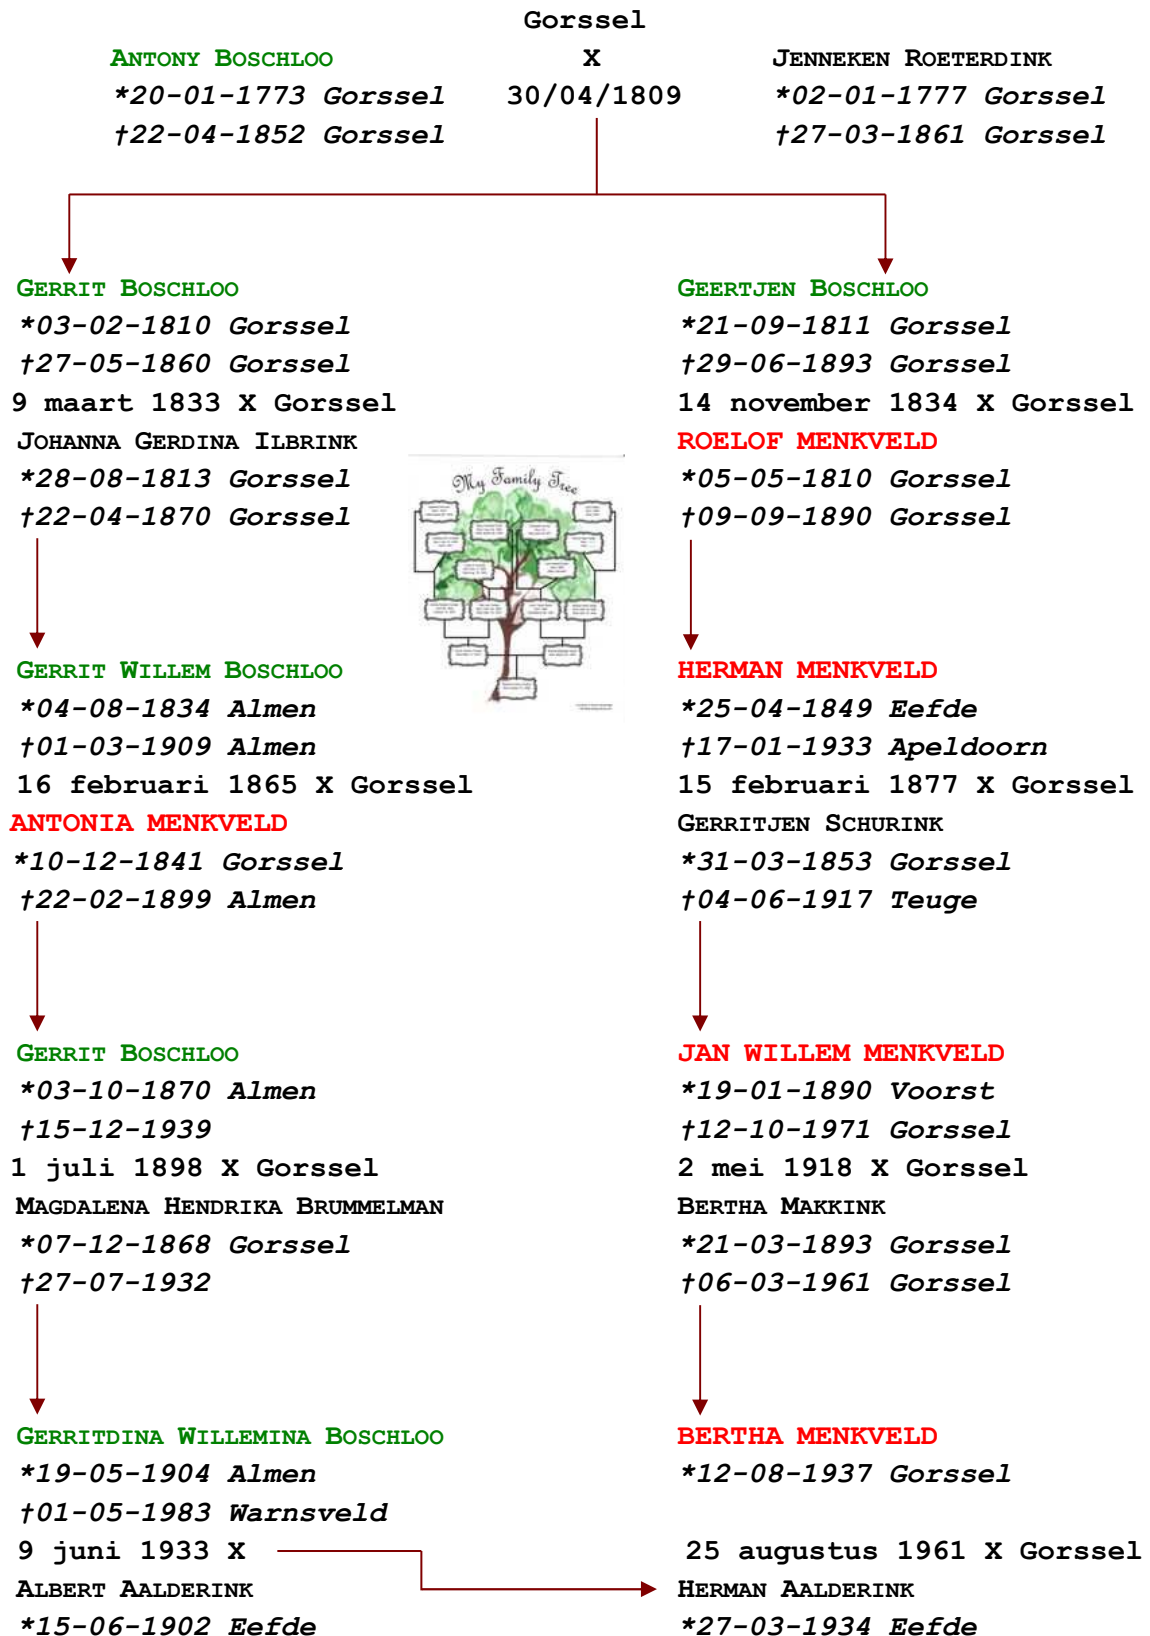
Gorssel

Antony Boschloo
*20-01-1773 Gorssel
†22-04-1852 Gorssel

X
30/04/1809

Jenneken Roeterdink
*02-01-1777 Gorssel
†27-03-1861 Gorssel

Gerrit Boschloo
*03-02-1810 Gorssel
†27-05-1860 Gorssel
9 maart 1833 X Gorssel
Johanna Gerdina Ilbrink
*28-08-1813 Gorssel
†22-04-1870 Gorssel

Geertjen Boschloo
*21-09-1811 Gorssel
†29-06-1893 Gorssel
14 november 1834 X Gorssel
ROELOF MENKVELD
*05-05-1810 Gorssel
†09-09-1890 Gorssel

My Family Tree

Gerrit Willem Boschloo
*04-08-1834 Almen
†01-03-1909 Almen
16 februari 1865 X Gorssel
ANTONIA MENKVELD
*10-12-1841 Gorssel
†22-02-1899 Almen

HERMAN MENKVELD
*25-04-1849 Eefde
†17-01-1933 Apeldoorn
15 februari 1877 X Gorssel
Gerritjen Schurink
*31-03-1853 Gorssel
†04-06-1917 Teuge

Gerrit Boschloo
*03-10-1870 Almen
†15-12-1939
1 juli 1898 X Gorssel
Magdalena Hendrika Brummelman
*07-12-1868 Gorssel
†27-07-1932

JAN WILLEM MENKVELD
*19-01-1890 Voorst
†12-10-1971 Gorssel
2 mei 1918 X Gorssel
Bertha Makkink
*21-03-1893 Gorssel
†06-03-1961 Gorssel

Gerritdina Willemina Boschloo
*19-05-1904 Almen
†01-05-1983 Warnsveld
9 juni 1933 X
Albert Aalderink
*15-06-1902 Eefde

BERTHA MENKVELD
*12-08-1937 Gorssel

25 augustus 1961 X Gorssel
Herman Aalderink
*27-03-1934 Eefde